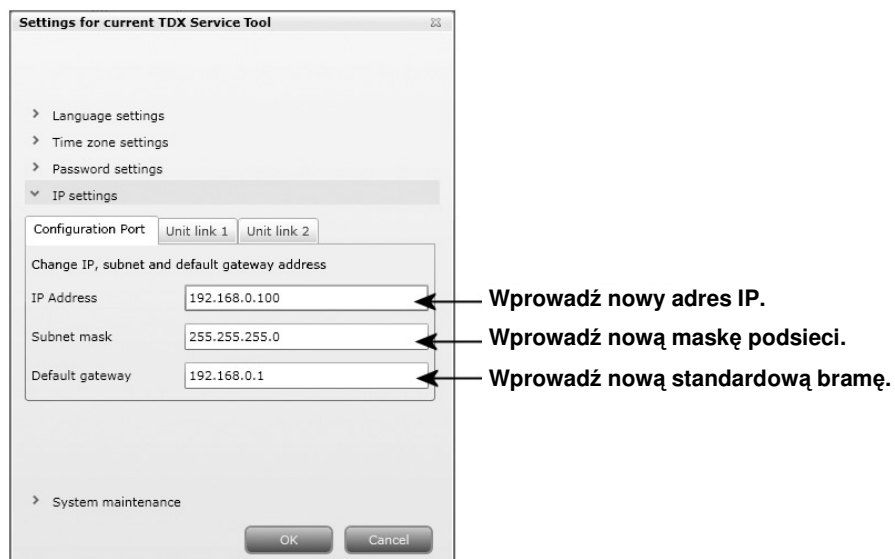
Settings for current TDX Service Tool

> Language settings
> Time zone settings
> Password settings
˅ IP settings

Configuration Port | Unit link 1 | Unit link 2

Change IP, subnet and default gateway address

IP Address 192.168.0.100
Subnet mask 255.255.255.0
Default gateway 192.168.0.1

Wprowadź nowy adres IP.
Wprowadź nową maskę podsieci.
Wprowadź nową standardową bramę.

> System maintenance

OK Cancel